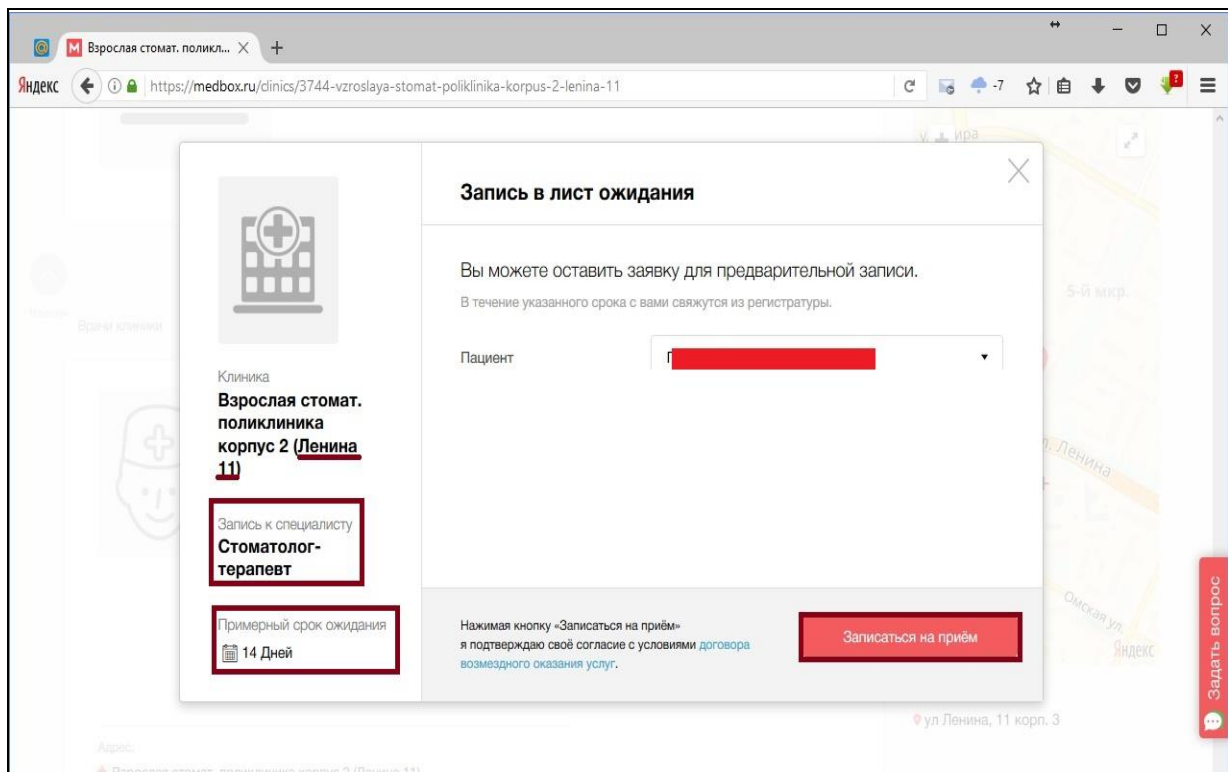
Взрослая стомат. поликл... ×

Яндекс https://medbox.ru/clinics/3744-vzroslaya-stomat-poliklinika-korpus-2-lenina-11

-7

Врачи клиники

ира

5-й мкр.

Ленина

Омская ул.

Яндекс

Задать вопрос

ул Ленина, 11 корп. 3

Адрес:

Запись в лист ожидания

Вы можете оставить заявку для предварительной записи.

В течение указанного срока с вами свяжутся из регистратуры.

Пациент Г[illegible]

Клиника

Взрослая стомат. поликлиника корпус 2 (Ленина 11)

Запись к специалисту

Стоматолог-терапевт

Примерный срок ожидания

14 Дней

Нажимая кнопку «Записаться на приём» я подтверждаю своё согласие с условиями договора возмездного оказания услуг.

Записаться на приём